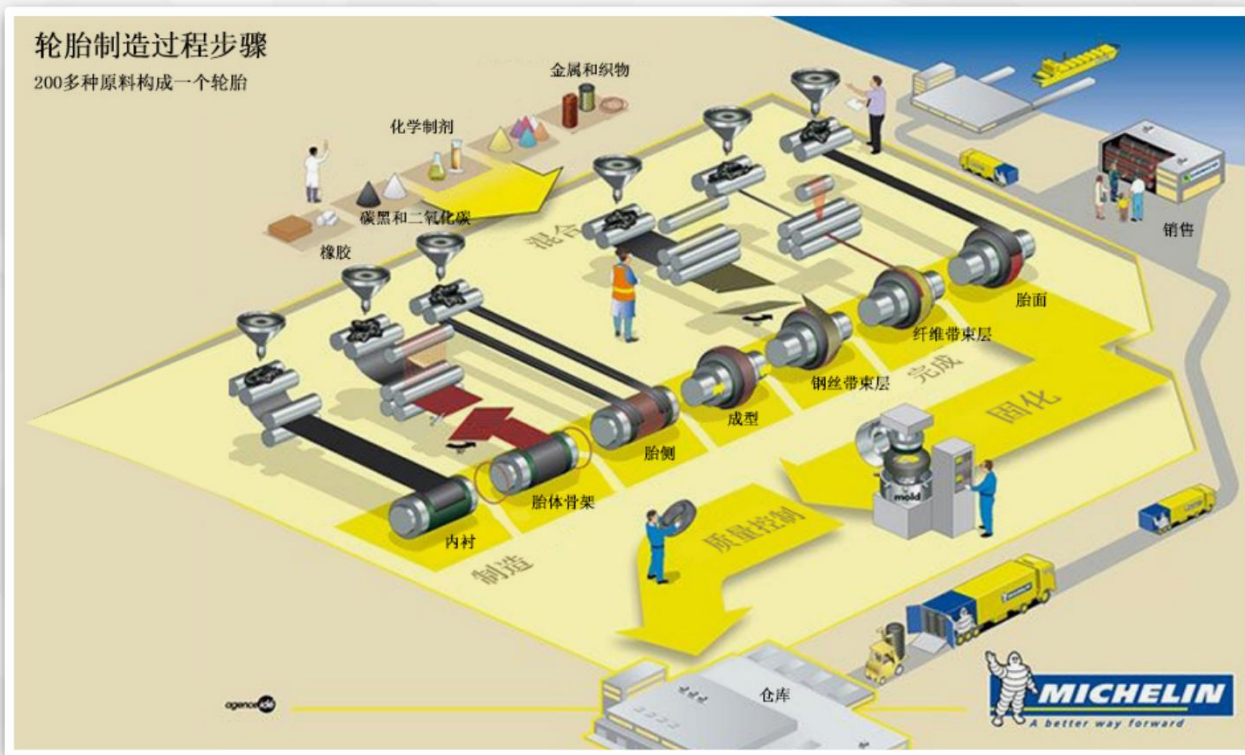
轮胎制造过程步骤

200多种原料构成一个轮胎

金属和织物

化学制剂

碳黑和二氧化碳

橡胶

混合

销售

胎面

纤维带束层

完成

钢丝带束层

固化

成型

胎侧

胎体骨架

内衬

mold

质量控制

制造

仓库

agence idé

MICHELIN

A better way forward